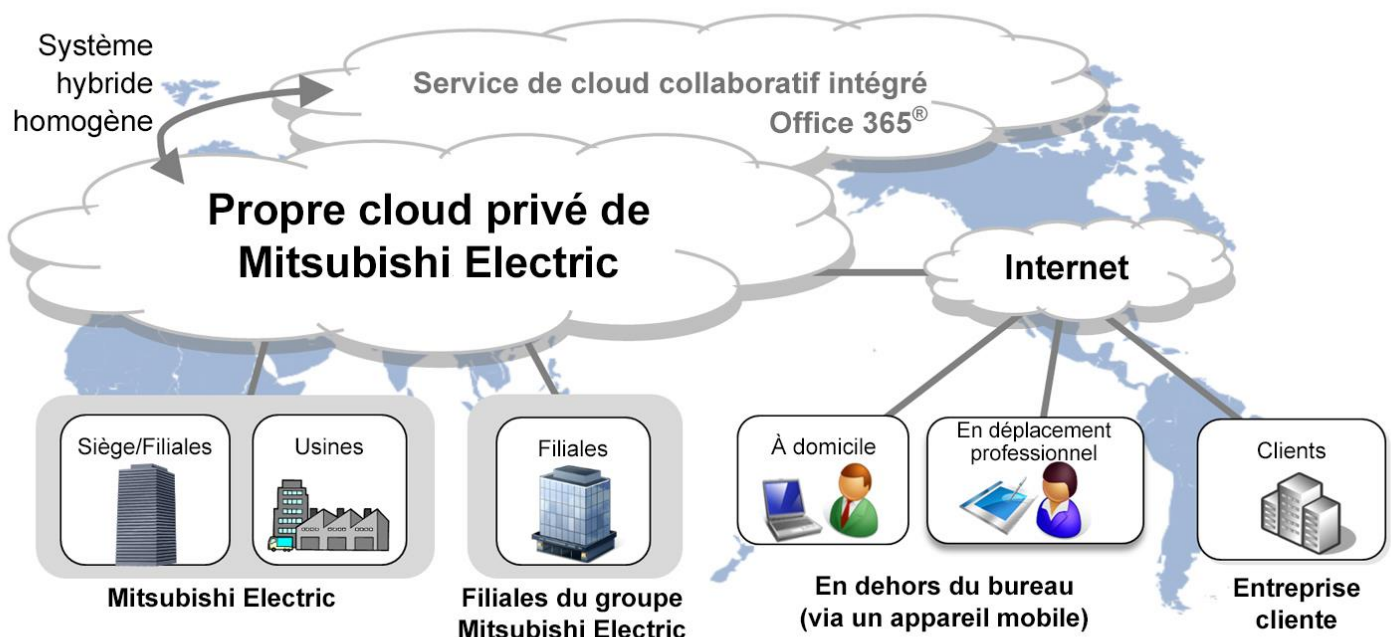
Système hybride homogène

Service de cloud collaboratif intégré
Office 365®

Propre cloud privé de Mitsubishi Electric

Internet

Siège/Filiales

Usines

Filiales

À domicile

En déplacement professionnel

Clients

Mitsubishi Electric

Filiales du groupe Mitsubishi Electric

En dehors du bureau (via un appareil mobile)

Entreprise cliente